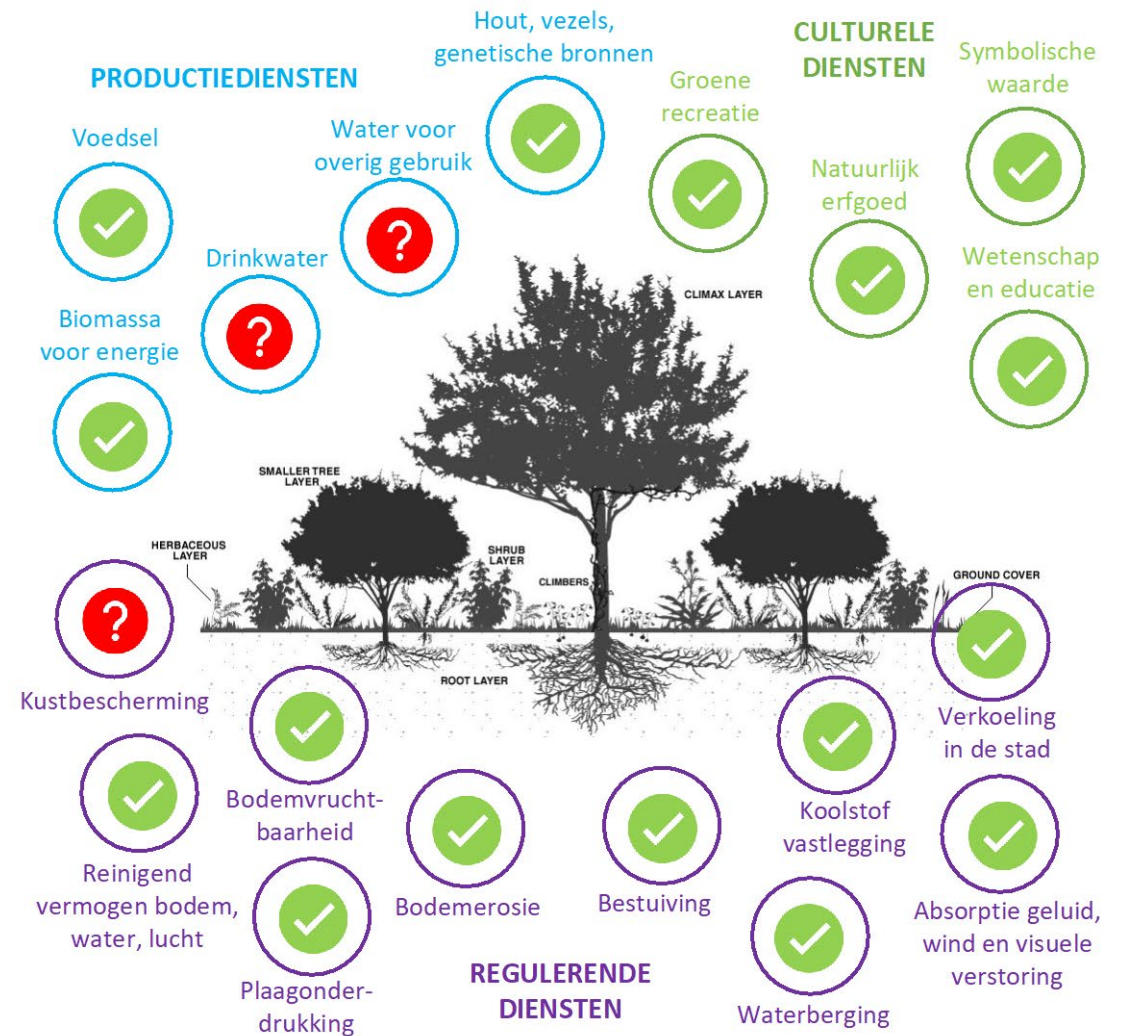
PRODUCTIEDIENSTEN

Voedsel

Water voor overig gebruik

Hout, vezels, genetische bronnen

Drinkwater

Biomassa voor energie

CULTURELE DIENSTEN

Groene recreatie

Symbolische waarde

Natuurlijk erfgoed

Wetenschap en educatie

CLIMAX LAYER

SMALLER TREE LAYER

HERBACEOUS LAYER

SHRUB LAYER

CLIMBERS

GROUND COVER

ROOT LAYER

Kustbescherming

Bodemvruchtbaarheid

Verkoeling in de stad

Koolstof vastlegging

Reinigend vermogen bodem, water, lucht

Bodemerosie

Bestuiving

Absorptie geluid, wind en visuele verstoring

Plaagonderdrukking

REGULERENDE DIENSTEN

Waterberging